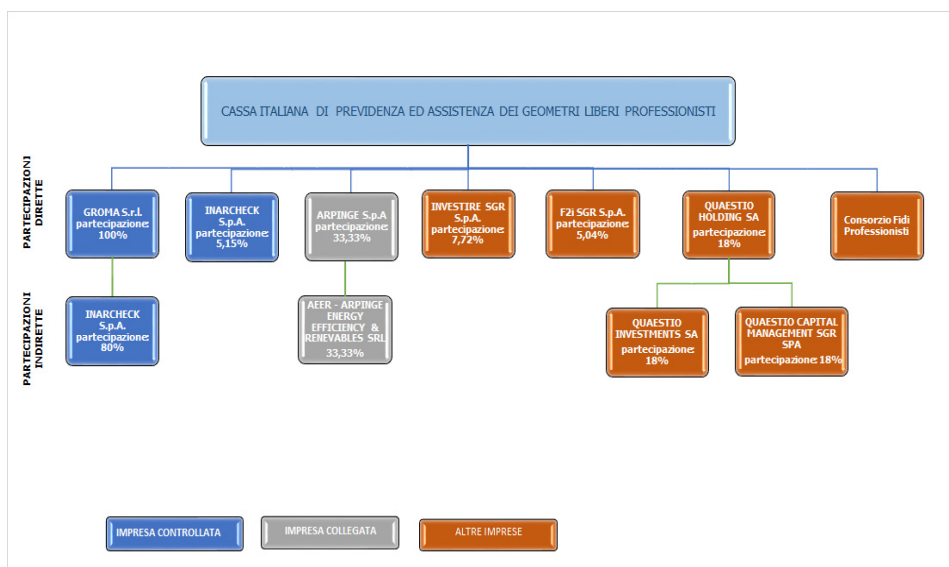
CASSA ITALIANA DI PREVIDENZA ED ASSISTENZA DEI GEOMETRI LIBERI PROFESSIONISTI

PARTECIPAZIONI DIRETTE

GROMA S.r.l. partecipazione: 100%

INARCHECK S.p.A. partecipazione: 5,15%

ARPINGE S.p.A partecipazione: 33,33%

INVESTIRE SGR S.p.A. partecipazione: 7,72%

F2i SGR S.p.A. partecipazione: 5,04%

QUAESTIO HOLDING SA partecipazione: 18%

Consorzio Fidi Professionisti

PARTECIPAZIONI INDIRETTE

INARCHECK S.p.A. partecipazione: 80%

AEER - ARPINGE ENERGY EFFICIENCY & RENEVABLES SRL 33,33%

QUAESTIO INVESTMENTS SA partecipazione: 18%

QUAESTIO CAPITAL MANAGEMENT SGR SPA partecipazione: 18%

IMPRESA CONTROLLATA

IMPRESA COLLEGATA

ALTRE IMPRESE